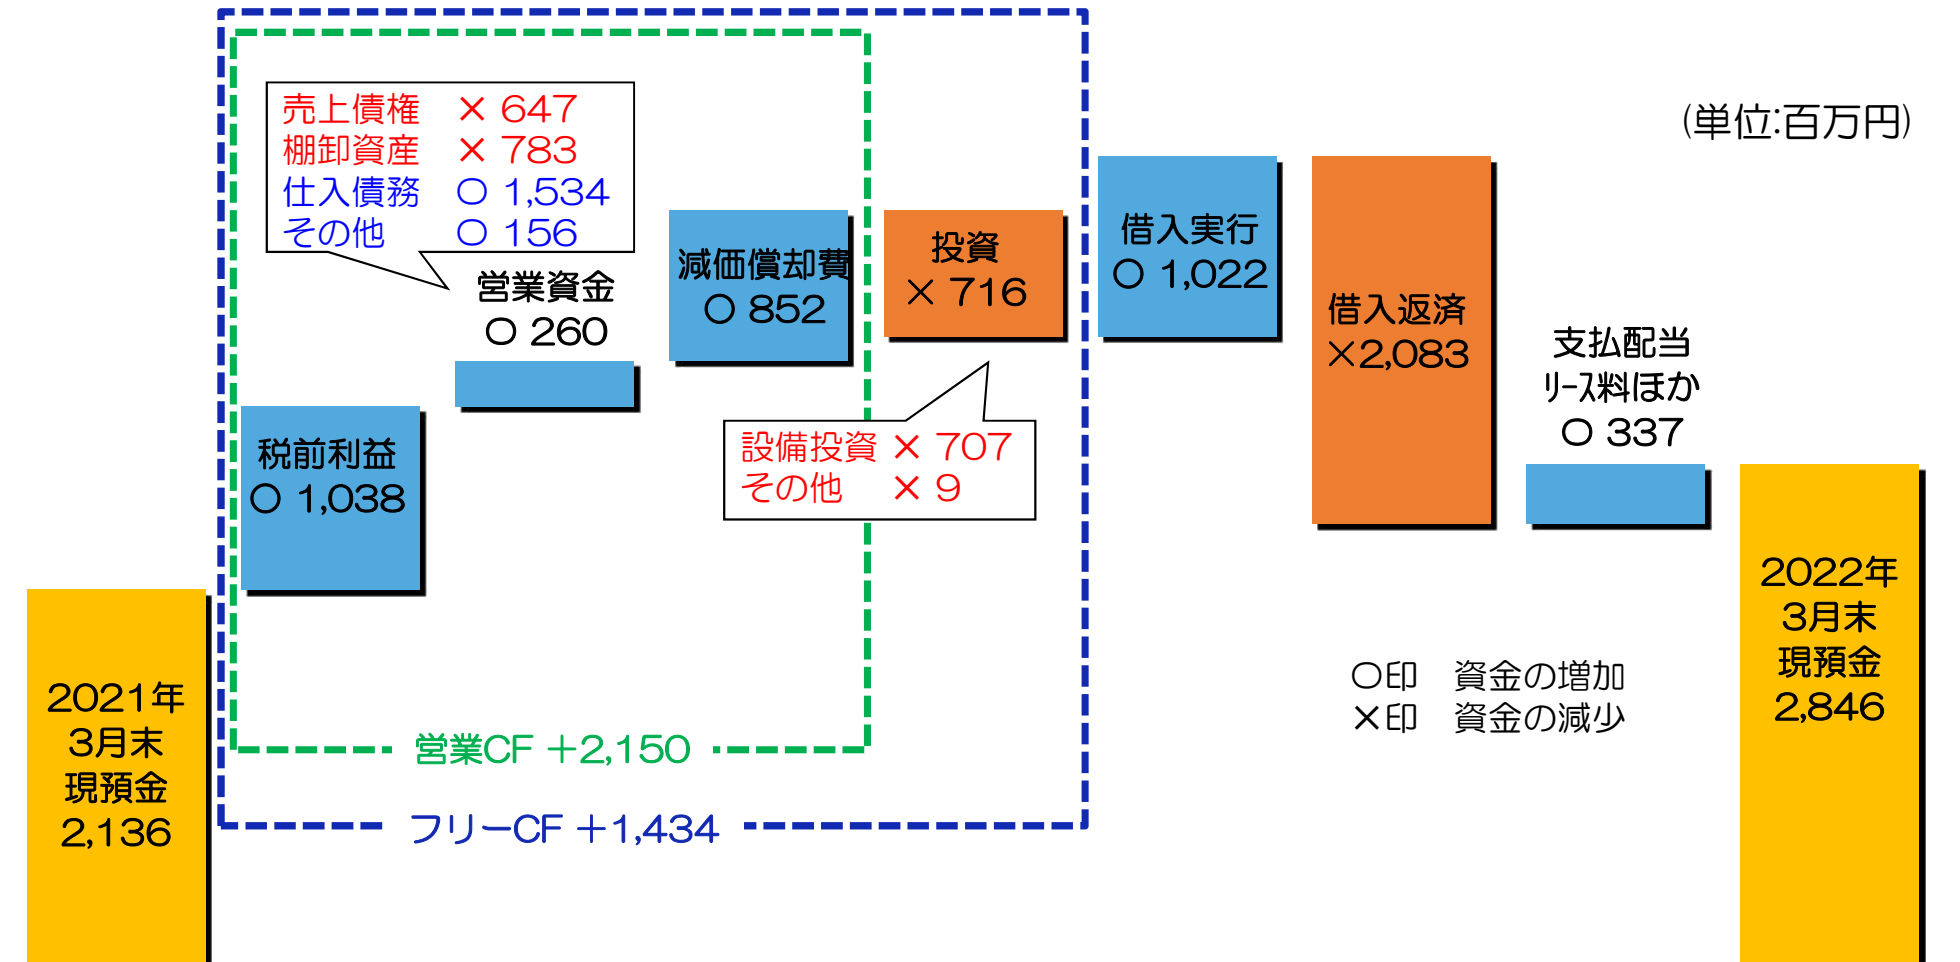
(単位:百万円)

売上債権　× 647
棚卸資産　× 783
仕入債務　○ 1,534
その他　○ 156

営業資金
○ 260

減価償却費
○ 852

投資
× 716

設備投資　× 707
その他　× 9

借入実行
○ 1,022

借入返済
×2,083

支払配当
リース料ほか
○ 337

税前利益
○ 1,038

2021年
3月末
現預金
2,136

2022年
3月末
現預金
2,846

○印　資金の増加
×印　資金の減少

営業CF +2,150

フリーCF +1,434